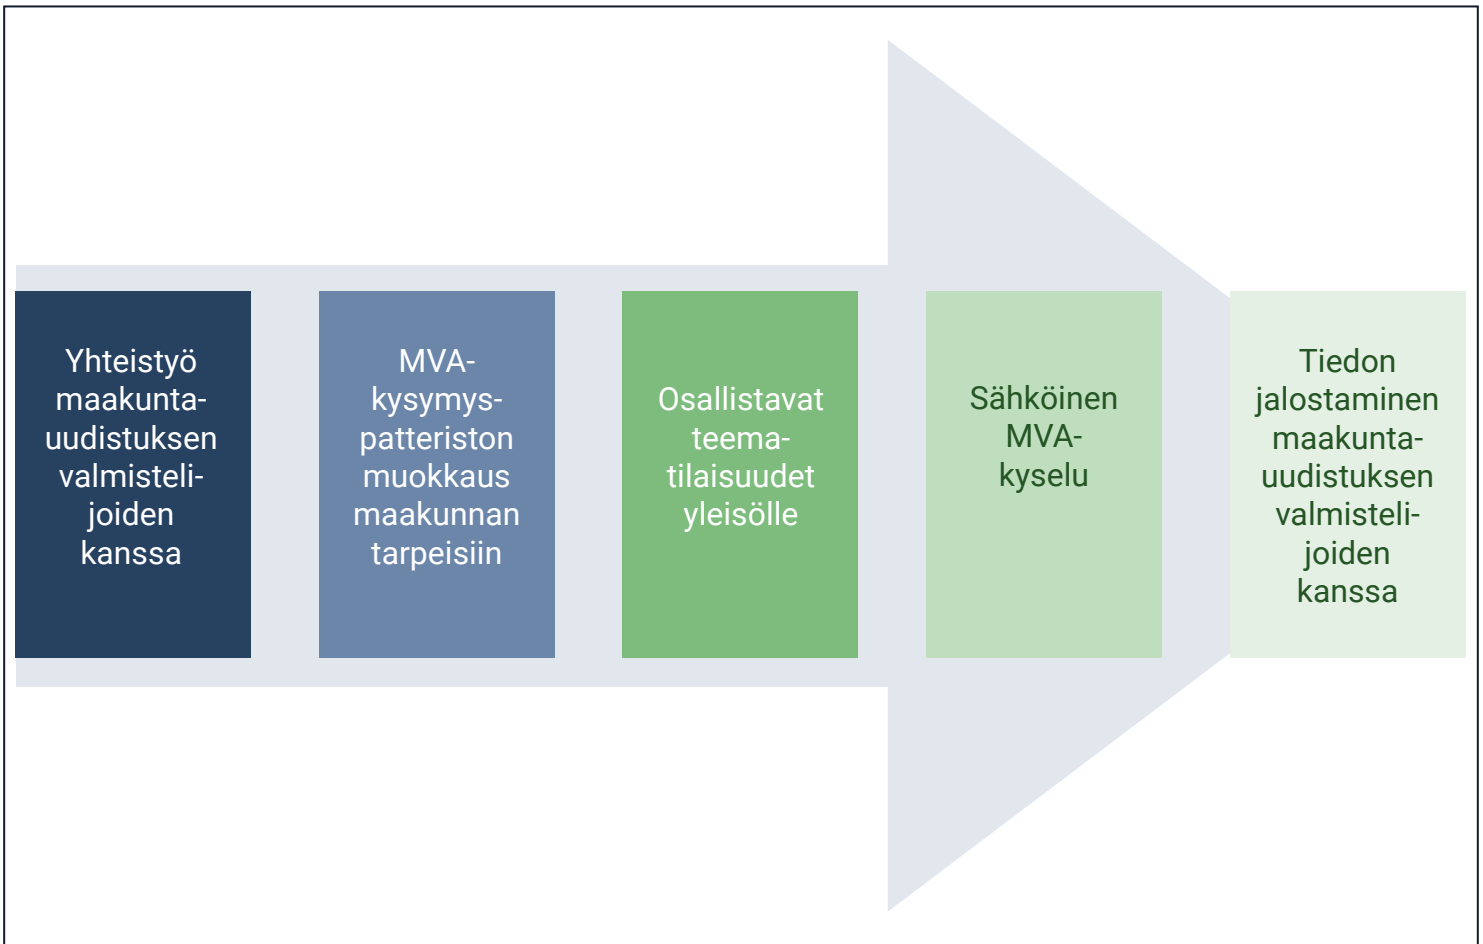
Yhteistyö maakuntauudistuksen valmistelijoiden kanssa

MVA-kysymyspatteriston muokkaus maakunnan tarpeisiin

Osallistavat teematilaisuudet yleisölle

Sähköinen MVA-kysely

Tiedon jalostaminen maakuntauudistuksen valmistelijoiden kanssa